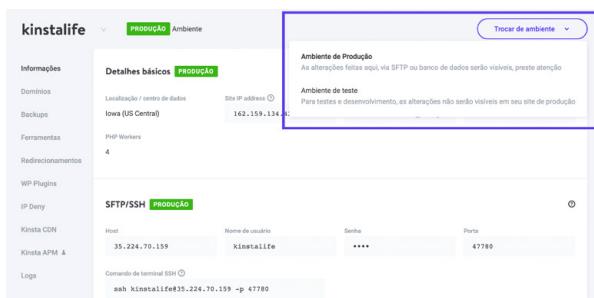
kinstalife

PRODUÇÃO Ambiente

Trocar de ambiente

Ambiente de Produção
As alterações feitas aqui, via SFTP ou banco de dados serão visíveis, preste atenção

Ambiente de teste
Para testes e desenvolvimento, as alterações não serão visíveis em seu site de produção

Informações
Domínios
Backups
Ferramentas
Redirecionamentos
WP Plugins
IP Deny
Kinsta CDN
Kinsta APM
Logs

Detalhes básicos PRODUÇÃO

Localização / centro de dados
Iowa (US Central)

Site IP address
162.159.134.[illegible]

PHP Workers
4

SFTP/SSH PRODUÇÃO

| Host | Nome de usuário | Senha | Porta |
|---|---|---|---|
| 35.224.70.159 | kinstalife | •••• | 47780 |

Comando de terminal SSH
ssh kinstalife@35.224.70.159 -p 47780